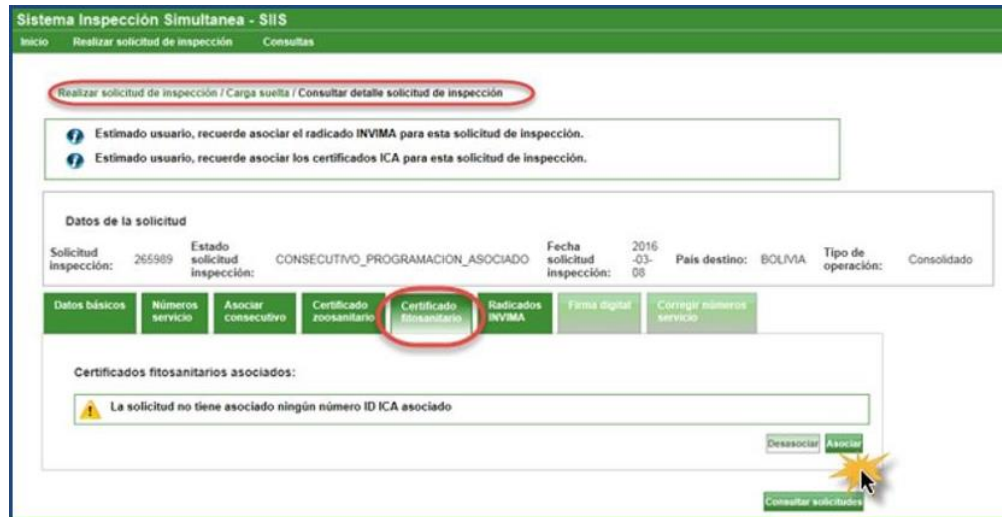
Sistema Inspección Simultanea - SIIS

Inicio Realizar solicitud de inspección Consultas

Realizar solicitud de inspección / Carga suelta / Consultar detalle solicitud de inspección

Estimado usuario, recuerde asociar el radicado INVIMA para esta solicitud de inspección.

Estimado usuario, recuerde asociar los certificados ICA para esta solicitud de inspección.

Datos de la solicitud

| Solicitud inspección: | 265989 | Estado solicitud inspección: | CONSECUTIVO_PROGRAMACION_ASOCIADO | Fecha solicitud inspección: | 2016-03-08 | Pais destino: | BOLIVIA | Tipo de operación: | Consolidado |
|---|---|---|---|---|---|---|---|---|---|

Datos básicos | Números servicio | Asociar consecutivo | Certificado zoosanitario | Certificado fitosanitario | Radicados INVIMA | Firma digital | Corregir números servicio

Certificados fitosanitarios asociados:

La solicitud no tiene asociado ningún número ID ICA asociado

Desasociar Asociar

Consultar solicitudes